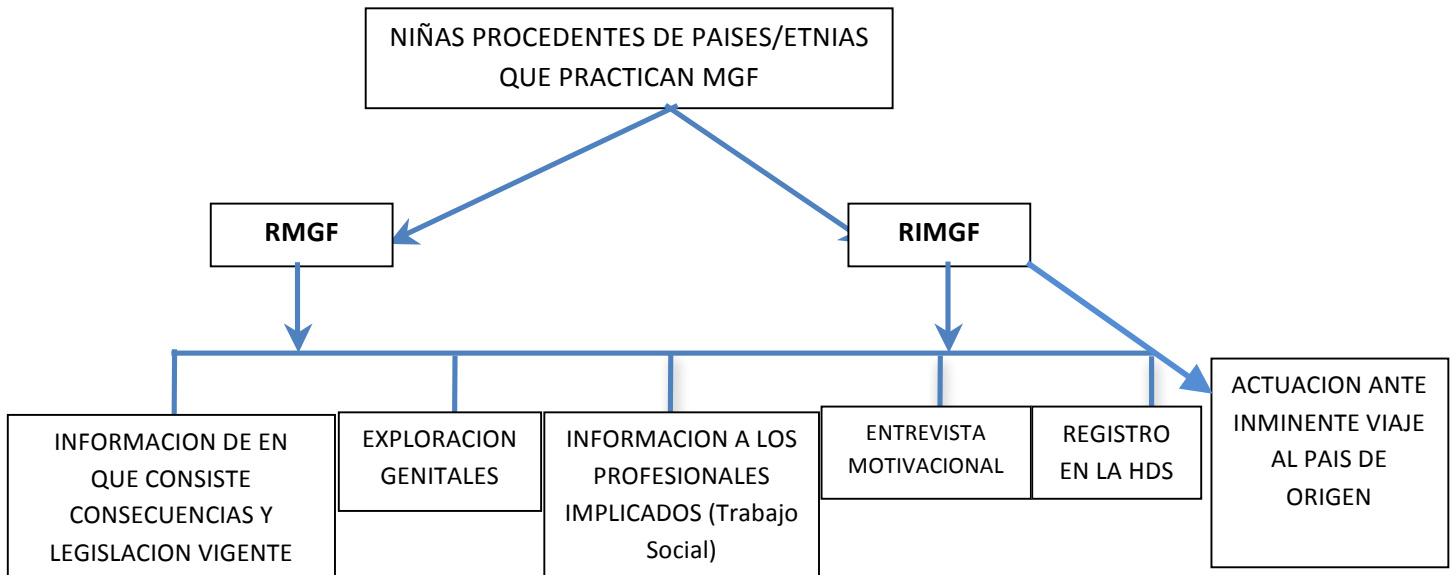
NIÑAS PROCEDENTES DE PAISES/ETNIAS QUE PRACTICAN MGF

RMGF

RIMGF

INFORMACION DE EN QUE CONSISTE CONSECUENCIAS Y LEGISLACION VIGENTE

EXPLORACION GENITALES

INFORMACION A LOS PROFESIONALES IMPLICADOS (Trabajo Social)

ENTREVISTA MOTIVACIONAL

REGISTRO EN LA HDS

ACTUACION ANTE INMINENTE VIAJE AL PAIS DE ORIGEN